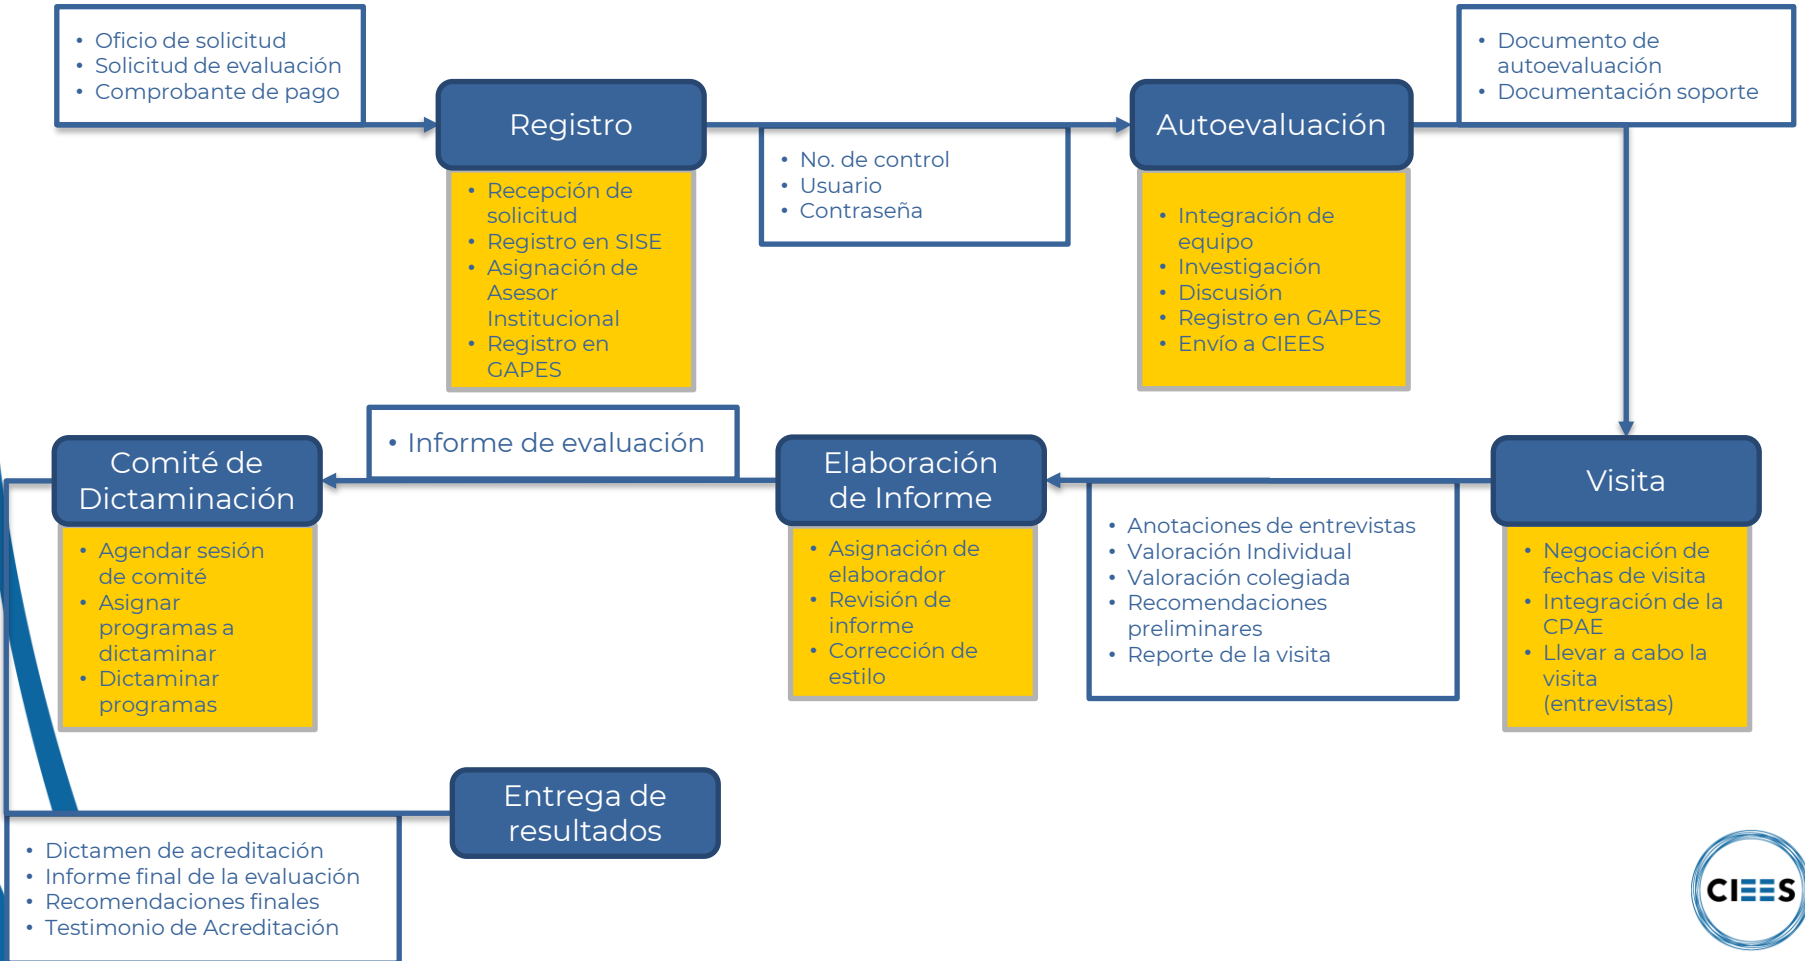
• Oficio de solicitud
• Solicitud de evaluación
• Comprobante de pago

Registro

• Recepción de solicitud
• Registro en SISE
• Asignación de Asesor Institucional
• Registro en GAPES

• No. de control
• Usuario
• Contraseña

Autoevaluación

• Integración de equipo
• Investigación
• Discusión
• Registro en GAPES
• Envío a CIEES

• Documento de autoevaluación
• Documentación soporte

Visita

• Negociación de fechas de visita
• Integración de la CPAE
• Llevar a cabo la visita (entrevistas)

• Anotaciones de entrevistas
• Valoración Individual
• Valoración colegiada
• Recomendaciones preliminares
• Reporte de la visita

Elaboración de Informe

• Asignación de elaborador
• Revisión de informe
• Corrección de estilo

• Informe de evaluación

Comité de Dictaminación

• Agendar sesión de comité
• Asignar programas a dictaminar
• Dictaminar programas

Entrega de resultados

• Dictamen de acreditación
• Informe final de la evaluación
• Recomendaciones finales
• Testimonio de Acreditación

CIEES